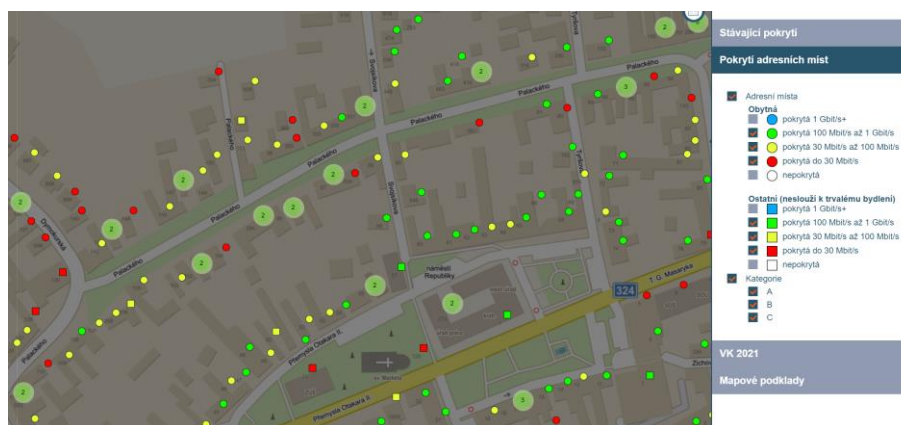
Stávající pokrytí

Pokrytí adresních míst

Adresní místa
Obytná
pokrytá 1 Gbit/s+
pokrytá 100 Mbit/s až 1 Gbit/s
pokrytá 30 Mbit/s až 100 Mbit/s
pokrytá do 30 Mbit/s
nepokrytá

Ostatní (neslouží k trvalému bydlení)
pokrytá 1 Gbit/s+
pokrytá 100 Mbit/s až 1 Gbit/s
pokrytá 30 Mbit/s až 100 Mbit/s
pokrytá do 30 Mbit/s
nepokrytá
Kategorie
A
B
C

VK 2021

Mapové podklady

Palackého
Palackého
Palackého
Palackého
Palackého
Palackého
Švermova
Švermova
Tylova
Tylova
Dvořákova
náměstí Republiky
T. G. Masaryka
Přemysla Otakara II.
Přemysla Otakara II.
324
2
2
2
2
2
2
2
2
2
2
2
2
3
5